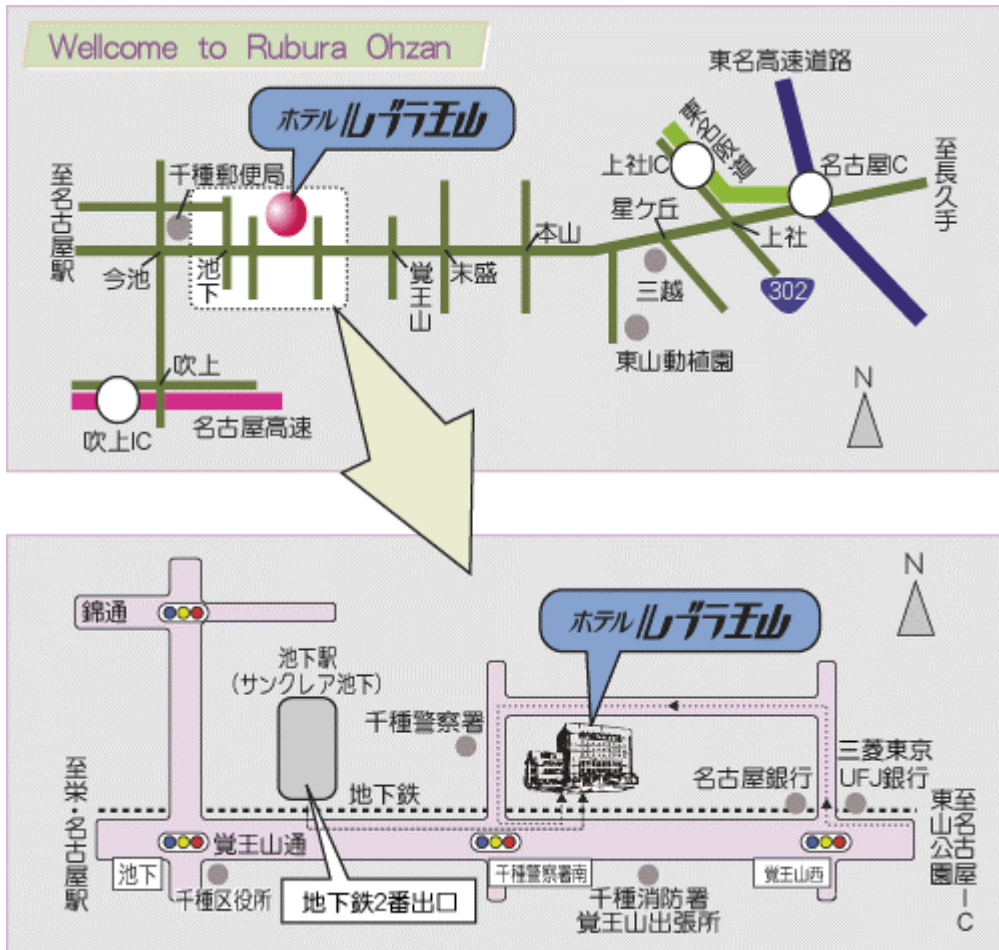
Wellcome to Rubura Ohzan

ホテル ルブラ王山

東名高速道路

東名阪道

上社IC

名古屋IC

至長久手

千種郵便局

至名古屋駅

今池

池下

覚王山

末盛

本山

星ケ丘

上社

三越

302

東山動植園

吹上

吹上IC

名古屋高速

N

N

錦通

池下駅
(サンクレア池下)

ホテル ルブラ王山

千種警察署

三菱東京UFJ銀行

名古屋銀行

至栄・名古屋駅

地下鉄

覚王山通

至東山公園・名古屋IC

池下

千種警察署南

覚王山西

千種区役所

地下鉄2番出口

千種消防署
覚王山出張所